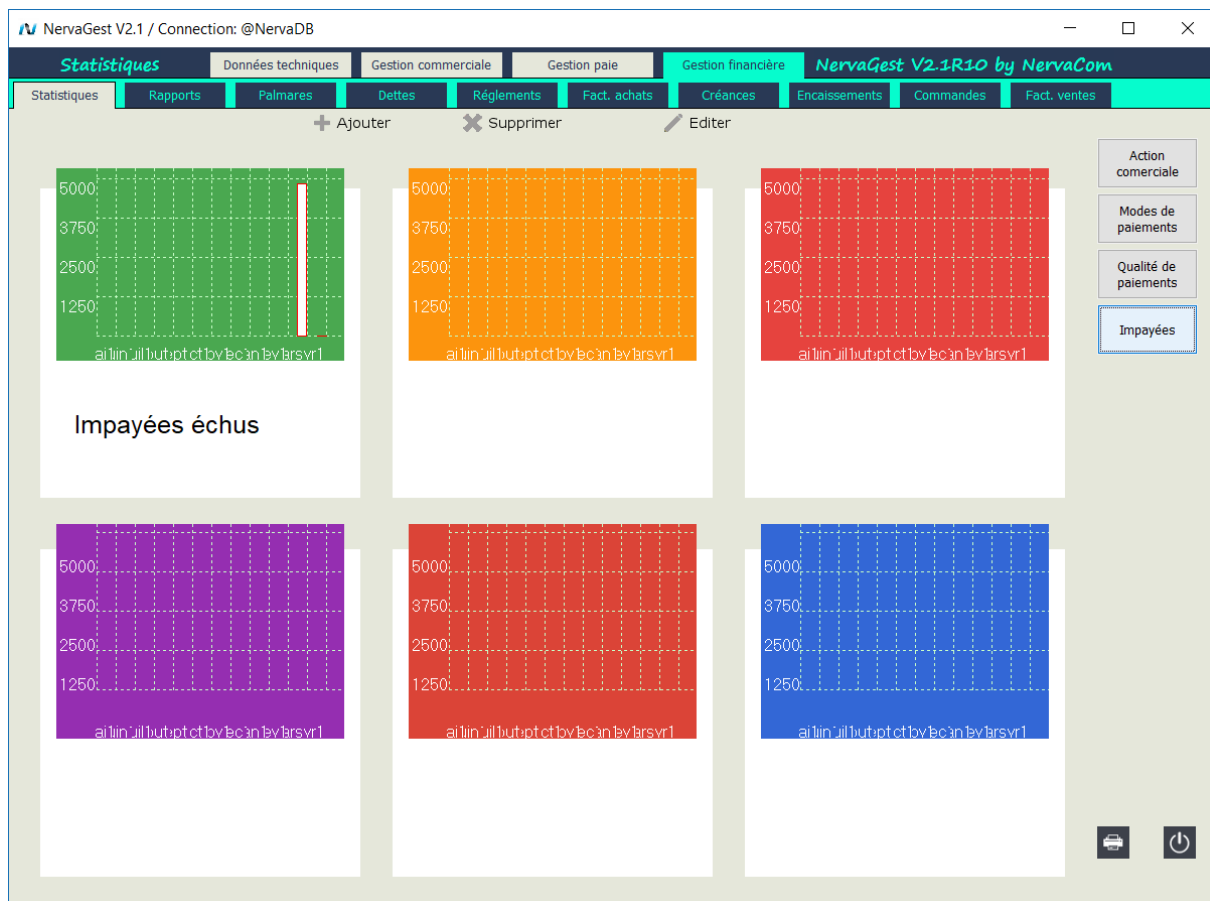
NervaGest V2.1 / Connection: @NervaDB

Statistiques

Données techniques | Gestion commerciale | Gestion paie | Gestion financière

NervaGest V2.1R10 by NervaCom

Statistiques | Rapports | Palmares | Dettes | Réglements | Fact. achats | Créances | Encaissements | Commandes | Fact. ventes

Ajouter
Supprimer
Editer

5000
3750
2500
1250
ai1jin'uil1but:pt ct1bv1ec'an1ev1arsvr1

Impayées échus

5000
3750
2500
1250
ai1jin'uil1but:pt ct1bv1ec'an1ev1arsvr1

5000
3750
2500
1250
ai1jin'uil1but:pt ct1bv1ec'an1ev1arsvr1

5000
3750
2500
1250
ai1jin'uil1but:pt ct1bv1ec'an1ev1arsvr1

5000
3750
2500
1250
ai1jin'uil1but:pt ct1bv1ec'an1ev1arsvr1

5000
3750
2500
1250
ai1jin'uil1but:pt ct1bv1ec'an1ev1arsvr1

Action comerciale
Modes de paiements
Qualité de paiements
Impayées